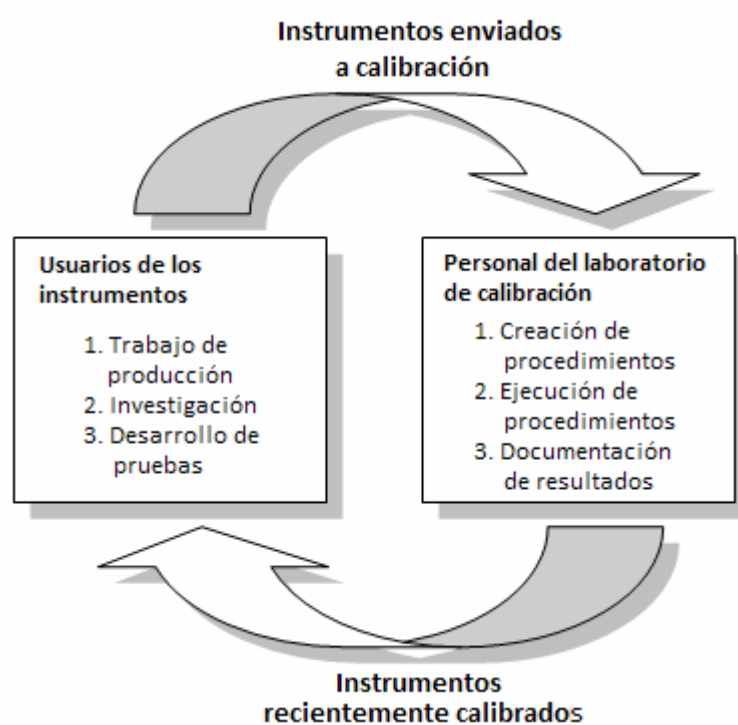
Instrumentos enviados a calibración

Usuarios de los instrumentos

1. Trabajo de producción
2. Investigación
3. Desarrollo de pruebas

Personal del laboratorio de calibración

1. Creación de procedimientos
2. Ejecución de procedimientos
3. Documentación de resultados

Instrumentos recientemente calibrados